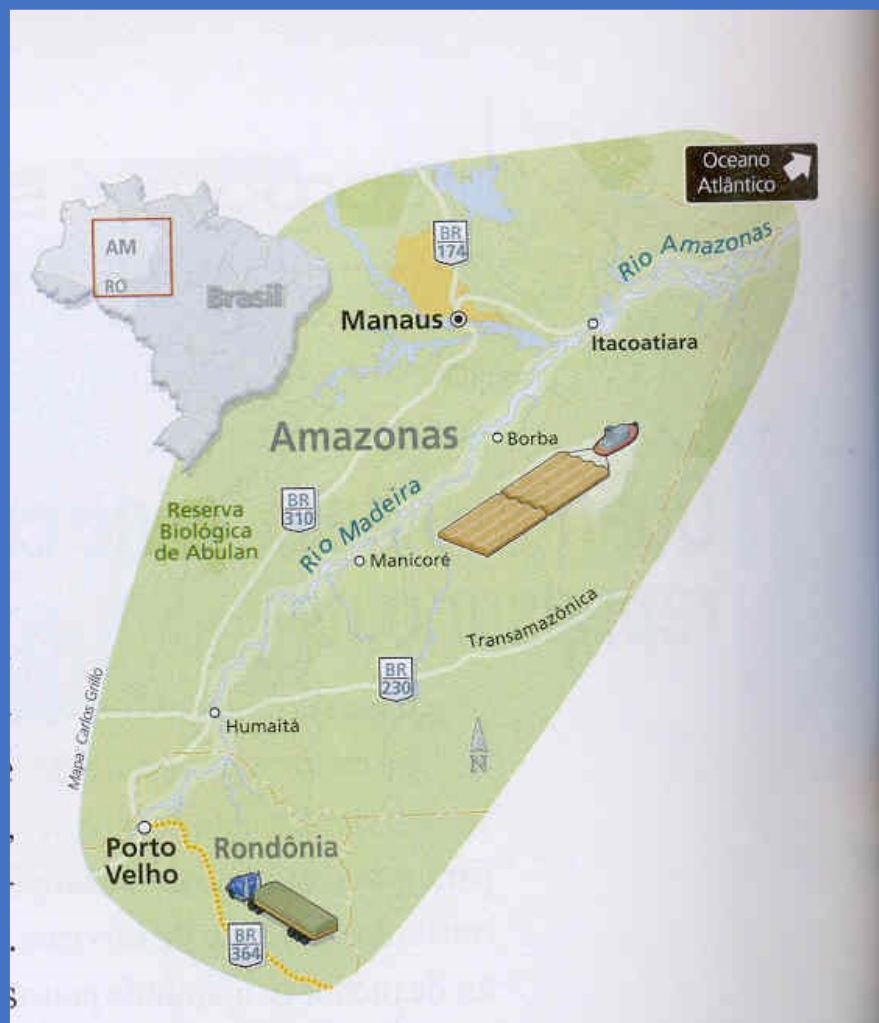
Oceano Atlântico

AM
RO
Brasil

BR 174

Rio Amazonas

Manaus

Itacoatiara

Amazonas

Borba

Reserva Biológica de Abulan

BR 310

Rio Madeira

Manicoré

Transamazônica

BR 230

Mapa: Carlos Grillo

Humaitá

N

Porto Velho

Rondônia

BR 364